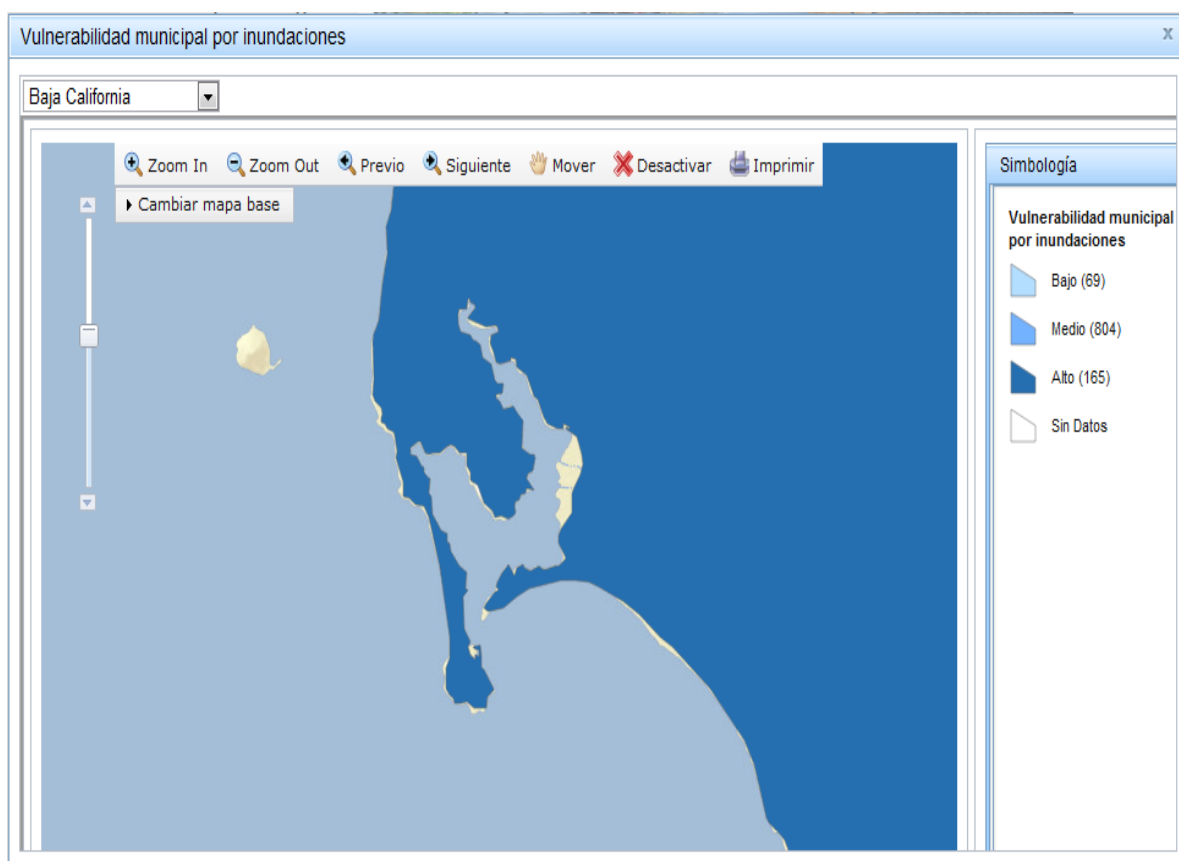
Vulnerabilidad municipal por inundaciones

x

Baja California

Zoom In Zoom Out Previo Siguiente Mover Desactivar Imprimir

Cambiar mapa base

Simbología

Vulnerabilidad municipal por inundaciones

Bajo (69)

Medio (804)

Alto (165)

Sin Datos